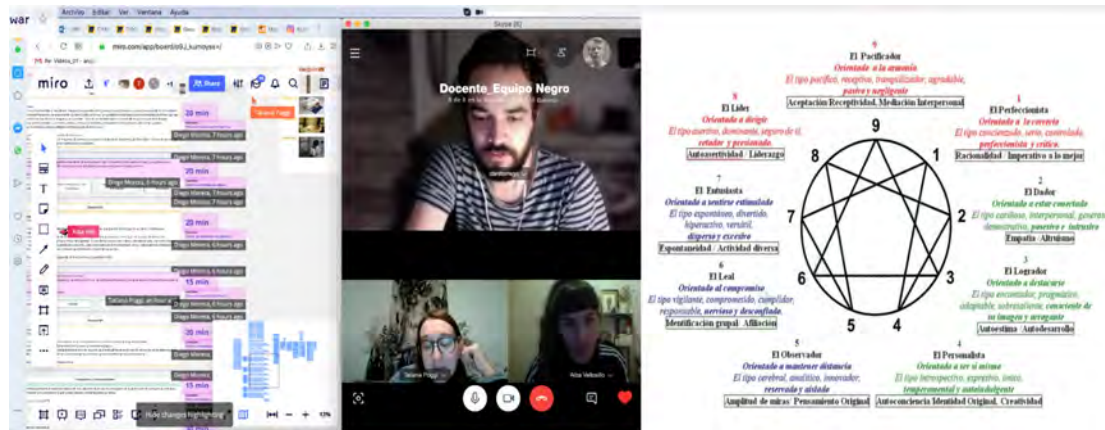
war

Archivo Editar Ver Ventana Ayuda

miro.com/app/board/o9J_kumoyes=/

miro

Share

20 min
Diego Moreira, 7 hours ago
20 min
Diego Moreira, 7 hours ago
Diego Moreira, 6 hours ago
20 min
Diego Moreira, 7 hours ago
20 min
Diego Moreira, 6 hours ago
Diego Moreira, 6 hours ago
15 min
Diego Moreira, 6 hours ago
Tatiana Poggi, an hour ago
15 min
20 min
Diego Moreira
20 min
Diego Moreira

Hide changes highlighting

Skype

Docente_Equipo Negro

Tatiana Poggi
Aldo Vellosillo

9
El Pacificador
Orientado a la armonía
El tipo pacífico, receptivo, tranquilizador, agradable, pasivo y negligente
Aceptación/Receptividad, Mediación Interpersonal

8
El Líder
Orientado a dirigir
El tipo asertivo, dominante, seguro de sí, retador y prepotente
Autoasertividad / Liderazgo

1
El Perfeccionista
Orientado a la corrección
El tipo concienzudo, serio, controlado, perfeccionista y crítico.
Racionalidad / Imperativo a lo mejor

7
El Entusiasta
Orientado a sentirse estimulado
El tipo espontáneo, divertido, hiperactivo, versátil, disperso y excesivo
Espontaneidad / Actividad diversa

2
El Dador
Orientado a estar conectado
El tipo cariñoso, interpersonal, generoso, demostrativo, posesivo e intrusivo
Empatía / Altruismo

6
El Leal
Orientado al compromiso
El tipo vigilante, comprometido, cumplidor, responsable, nervioso y desconfiado.
Identificación grupal / Afiliación

3
El Logrador
Orientado a destacarse
El tipo encantador, pragmático, adaptable, sobresaliente, consciente de su imagen y arrogante
Autoestima / Autodesarrollo

9
8
1
7
2
6
3
5
4

5
El Observador
Orientado a mantener distancia
El tipo cerebral, analítico, innovador, reservado y aislado
Amplitud de miras / Pensamiento Original

4
El Personalista
Orientado a ser sí mismo
El tipo introspectivo, expresivo, único, temperamental y autoindulgente
Autoconciencia Identidad Original, Creatividad